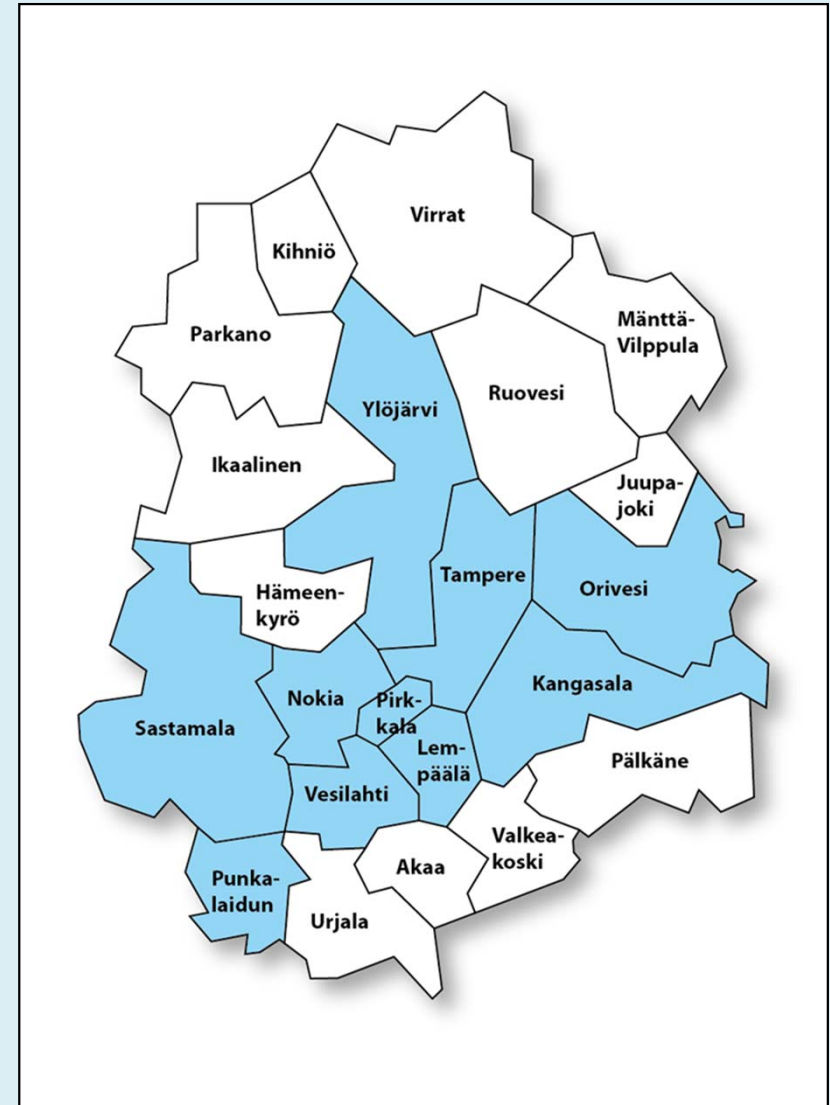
Virrat

Kihniö

Parkano

Mänttä-Vilppula

Ylöjärvi

Ruovesi

Ikaalinen

Juupajoki

Hämeenkyrö

Tampere

Orivesi

Kangasala

Sastamala

Nokia

Pirkkala

Lempäälä

Pälkäne

Vesilahti

Valkeakoski

Akaa

Punkalaidun

Urjala